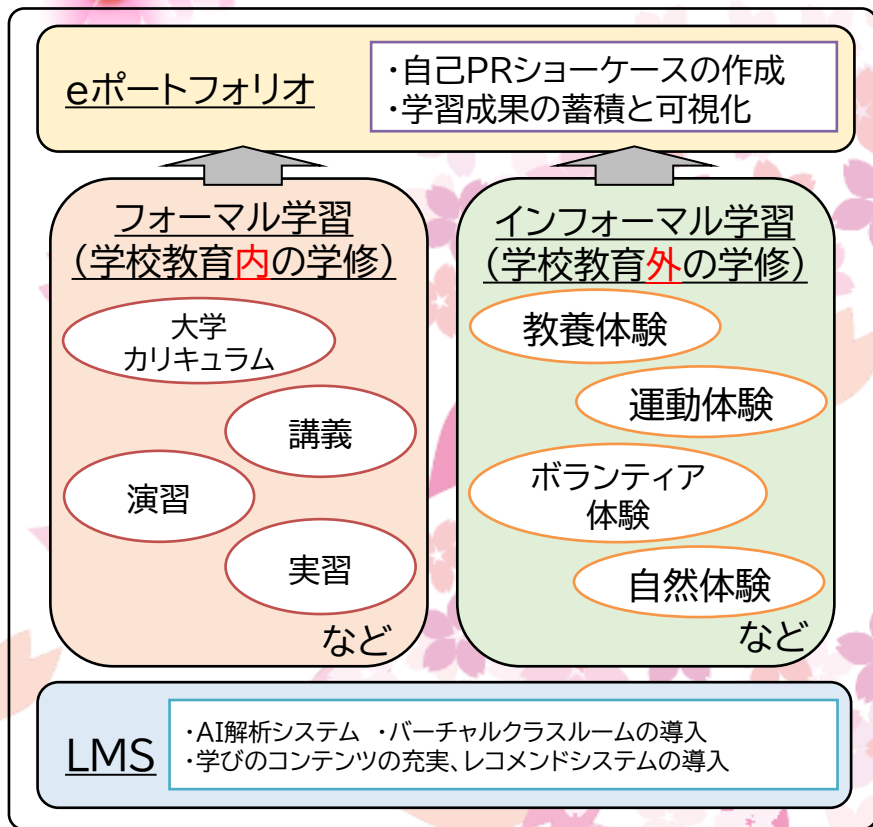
eポートフォリオ

・自己PRショーケースの作成
・学習成果の蓄積と可視化

フォーマル学習
（学校教育内の学修）

大学
カリキュラム

講義

演習

実習

など

インフォーマル学習
（学校教育外の学修）

教養体験

運動体験

ボランティア
体験

自然体験

など

LMS

・AI解析システム ・バーチャルクラスルームの導入
・学びのコンテンツの充実、レコメンドシステムの導入